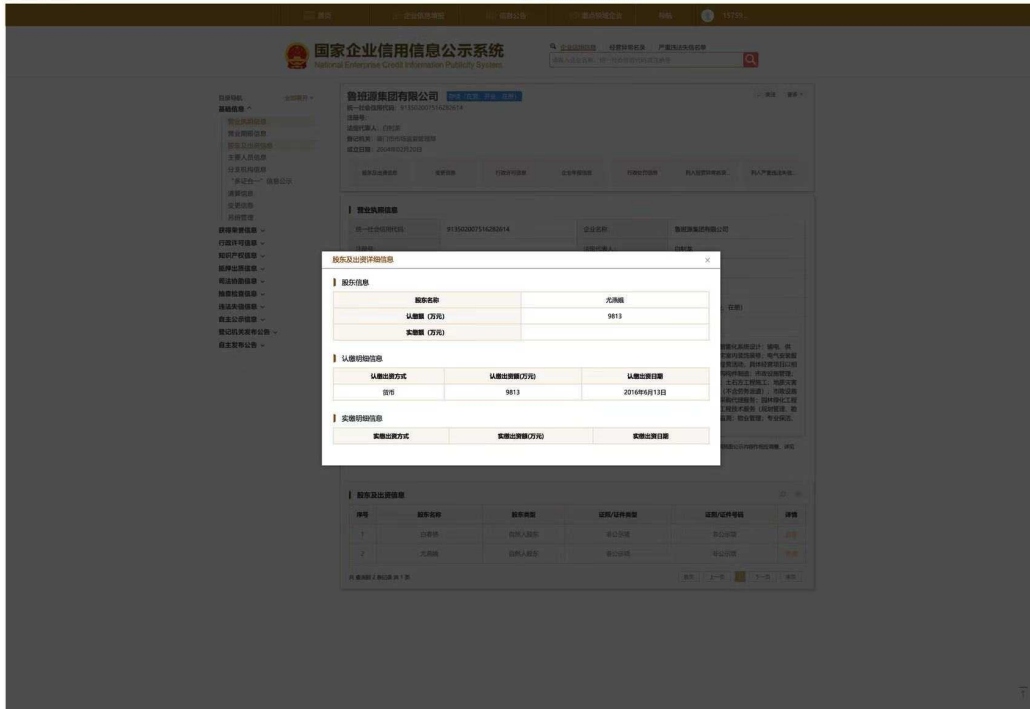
国家企业信用信息公示系统
National Enterprise Credit Information Publicity System

鲁班源集团有限公司

营业执照信息

统一社会信用代码　91350200751628061​4　企业名称　鲁班源集团有限公司

股东及出资详细信息

股东信息

| 股东名称 | 尤满銀 |
|---|---|
| 认缴额（万元） | 9813 |
| 实缴额（万元） | |

认缴明细信息

| 认缴出资方式 | 认缴出资额(万元) | 认缴出资日期 |
|---|---|---|
| 货币 | 9813 | 2016年6月13日 |

实缴明细信息

| 实缴出资方式 | 实缴出资额(万元) | 实缴出资日期 |
|---|---|---|

股东及出资信息

| 序号 | 股东名称 | 股东类型 | 证照/证件类型 | 证照/证件号码 | 详情 |
|---|---|---|---|---|---|
| 1 | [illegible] | 自然人股东 | 非公示项 | 非公示项 | 详情 |
| 2 | 尤满銀 | 自然人股东 | 非公示项 | 非公示项 | 详情 |

营业执照信息
基础信息
行政许可信息
知识产权信息
抵押出质信息
司法协助信息
抽查检查信息
违法失信信息
自主公示信息
登记机关发布公告
自主发布公告